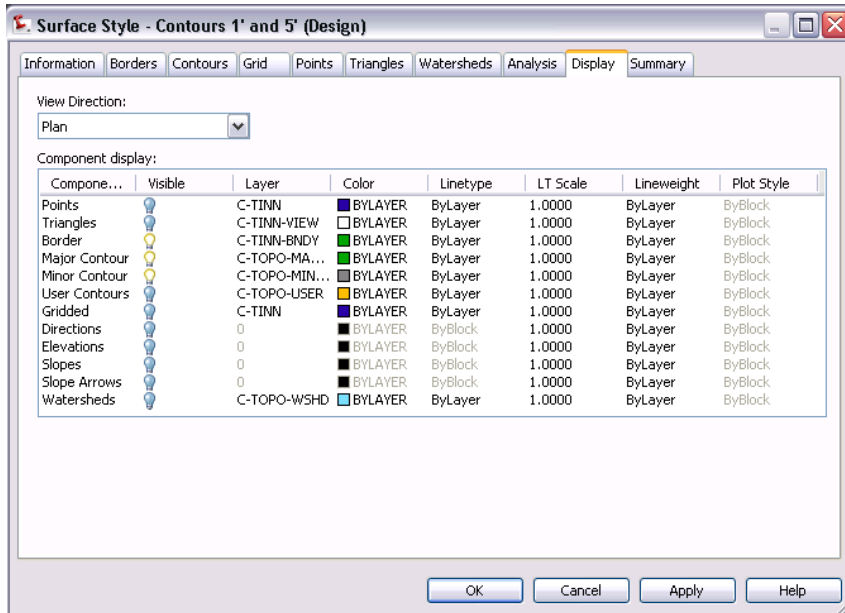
Surface Style - Contours 1' and 5' (Design)

Information | Borders | Contours | Grid | Points | Triangles | Watersheds | Analysis | Display | Summary

View Direction:

Plan

Component display:

| Compone... | Visible | Layer | Color | Linetype | LT Scale | Lineweight | Plot Style |
|---|---|---|---|---|---|---|---|
| Points | | C-TINN | BYLAYER | ByLayer | 1.0000 | ByLayer | ByBlock |
| Triangles | | C-TINN-VIEW | BYLAYER | ByLayer | 1.0000 | ByLayer | ByBlock |
| Border | | C-TINN-BNDY | BYLAYER | ByLayer | 1.0000 | ByLayer | ByBlock |
| Major Contour | | C-TOPO-MA... | BYLAYER | ByLayer | 1.0000 | ByLayer | ByBlock |
| Minor Contour | | C-TOPO-MIN... | BYLAYER | ByLayer | 1.0000 | ByLayer | ByBlock |
| User Contours | | C-TOPO-USER | BYLAYER | ByLayer | 1.0000 | ByLayer | ByBlock |
| Gridded | | C-TINN | BYLAYER | ByLayer | 1.0000 | ByLayer | ByBlock |
| Directions | | 0 | BYLAYER | ByBlock | 1.0000 | ByLayer | ByBlock |
| Elevations | | 0 | BYLAYER | ByBlock | 1.0000 | ByLayer | ByBlock |
| Slopes | | 0 | BYLAYER | ByBlock | 1.0000 | ByLayer | ByBlock |
| Slope Arrows | | 0 | BYLAYER | ByBlock | 1.0000 | ByLayer | ByBlock |
| Watersheds | | C-TOPO-WSHD | BYLAYER | ByLayer | 1.0000 | ByLayer | ByBlock |

OK | Cancel | Apply | Help